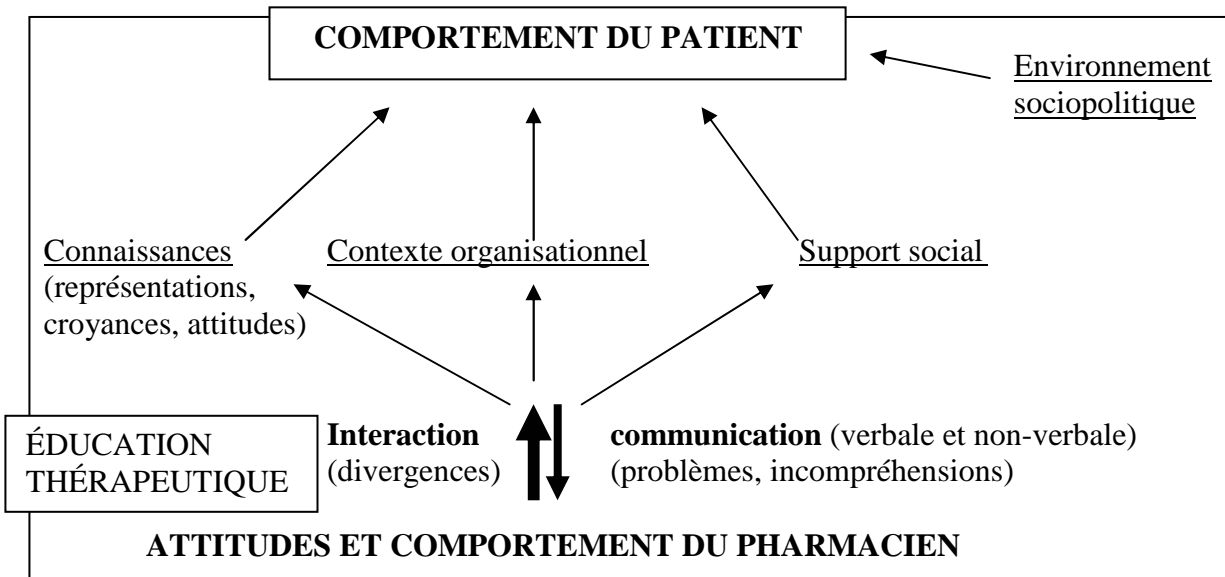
COMPORTEMENT DU PATIENT

Environnement sociopolitique

Connaissances (représentations, croyances, attitudes)

Contexte organisationnel

Support social

ÉDUCATION THÉRAPEUTIQUE

Interaction (divergences)

communication (verbale et non-verbale) (problèmes, incompréhensions)

ATTITUDES ET COMPORTEMENT DU PHARMACIEN